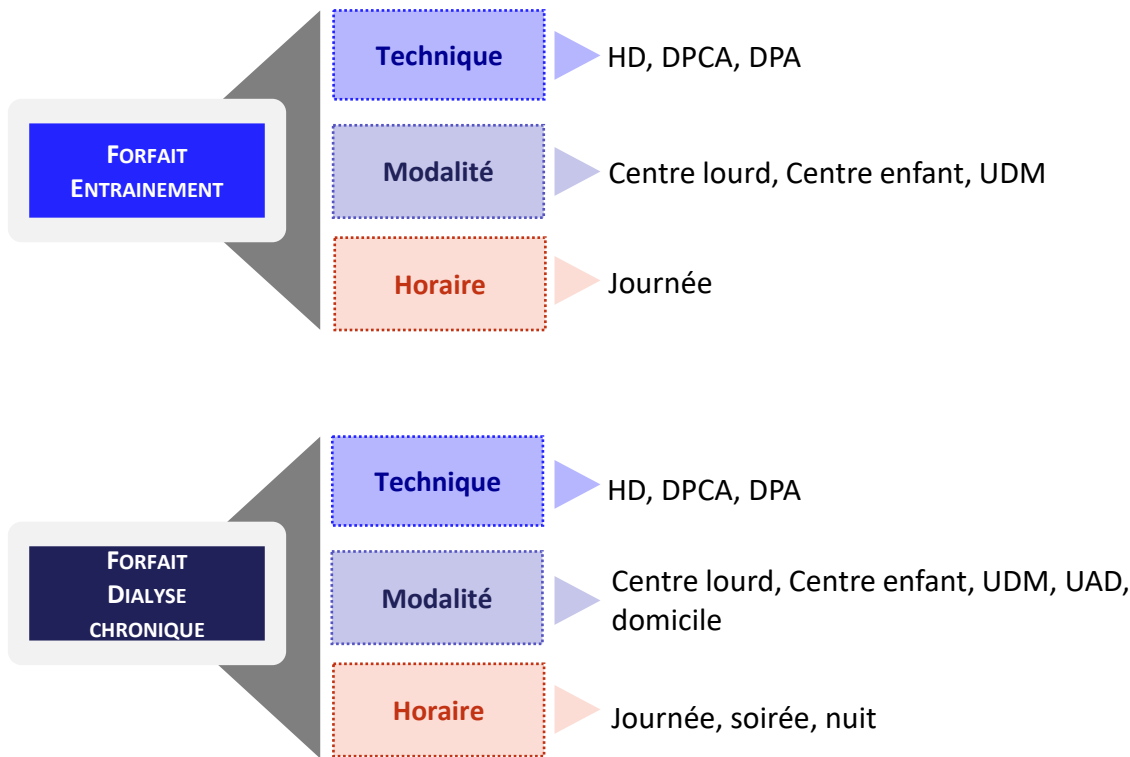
FORFAIT ENTRAINEMENT

Technique
HD, DPCA, DPA

Modalité
Centre lourd, Centre enfant, UDM

Horaire
Journée

FORFAIT DIALYSE CHRONIQUE

Technique
HD, DPCA, DPA

Modalité
Centre lourd, Centre enfant, UDM, UAD, domicile

Horaire
Journée, soirée, nuit